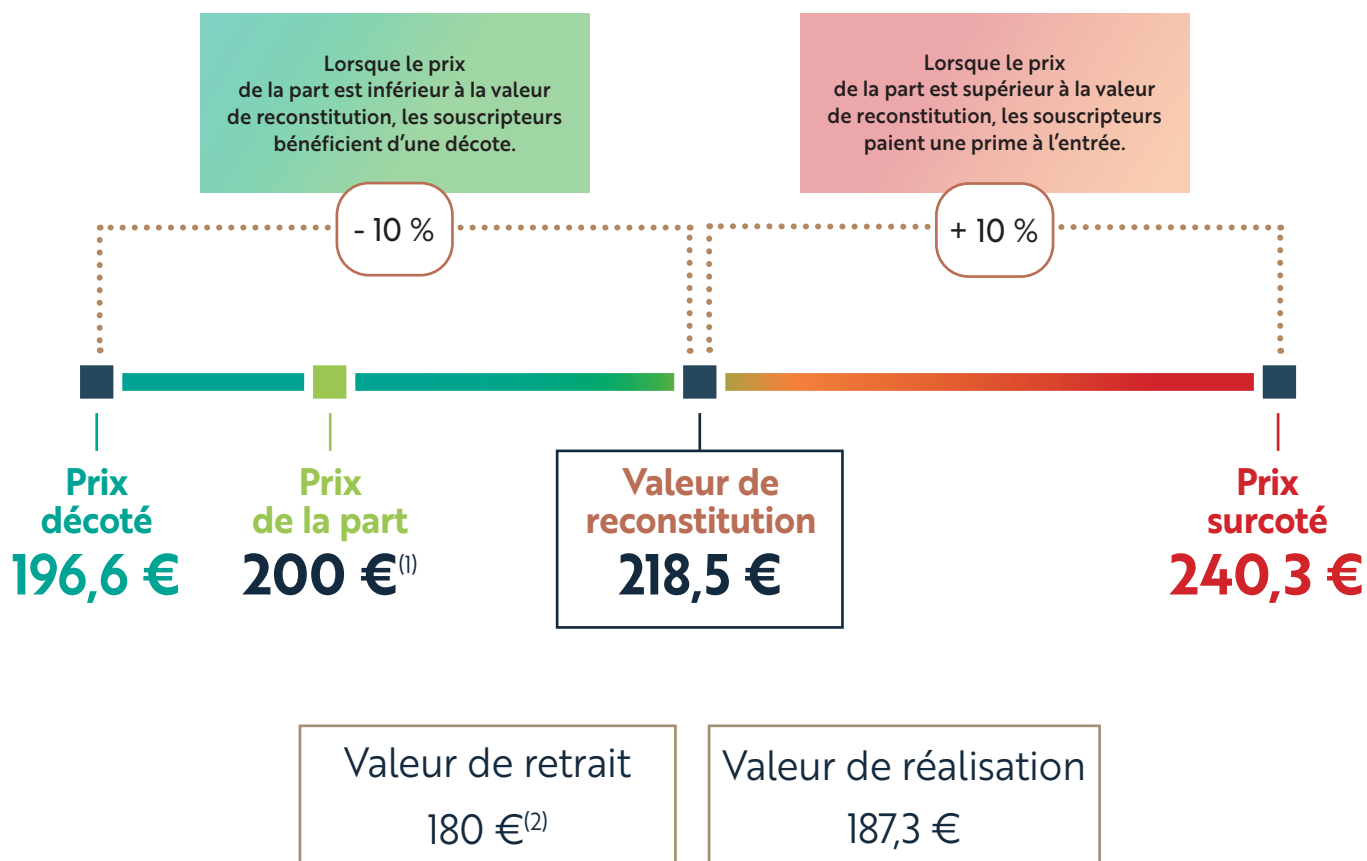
Lorsque le prix de la part est inférieur à la valeur de reconstitution, les souscripteurs bénéficient d'une décote.

Lorsque le prix de la part est supérieur à la valeur de reconstitution, les souscripteurs paient une prime à l'entrée.

- 10 %

+ 10 %

Prix décoté
196,6 €

Prix de la part
200 €$^{(1)}$

Valeur de reconstitution
218,5 €

Prix surcoté
240,3 €

Valeur de retrait
180 €$^{(2)}$

Valeur de réalisation
187,3 €